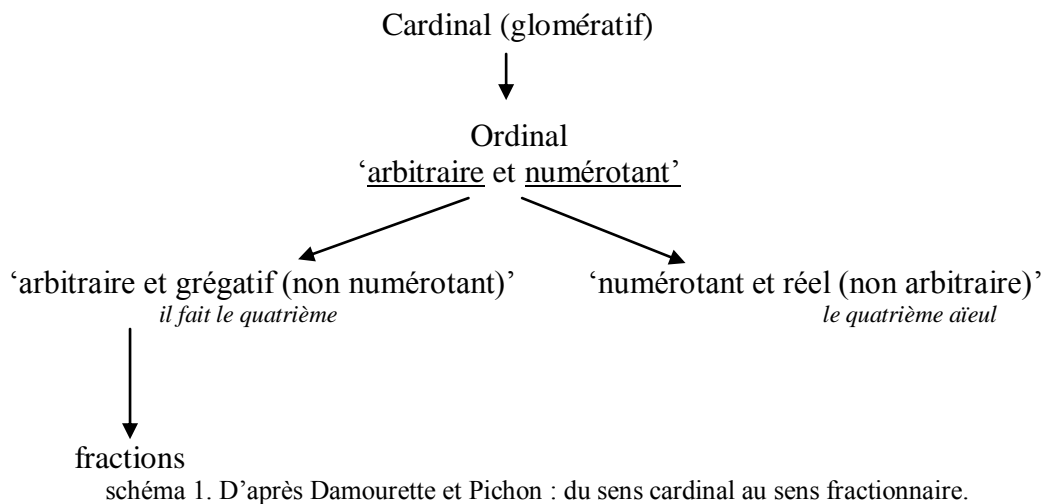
Cardinal (glomératif)

Ordinal
'arbitraire et numérotant'

'arbitraire et grégatif (non numérotant)'
*il fait le quatrième*

'numérotant et réel (non arbitraire)'
*le quatrième aïeul*

fractions

schéma 1. D'après Damourette et Pichon : du sens cardinal au sens fractionnaire.